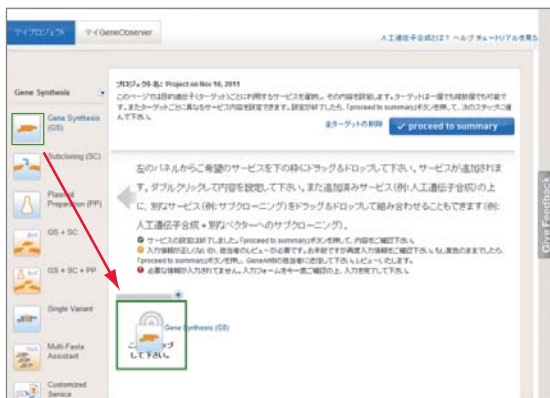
マイプロジェクト　マイGeneObserver

人工遺伝子合成とは？ ヘルプ チュートリアルを見る

Gene Synthesis

Gene Synthesis (GS)

Subcloning (SC)

Plasmid Preparation (PP)

GS + SC

GS + SC + PP

Single Variant

Multi-Fasta Assistant

Customized Service

プロジェクト名: Project on Nov 16, 2011

このページでは目的遺伝子(ターゲット)ごとに利用するサービスを選択し、その内容を設定します。ターゲットは一度でも複数個でも可能です。また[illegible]ターゲットごとに異なるサービス内容を設定できます。設定が終了したら「proceed to summary」ボタンを押して、次のステップに進んで下さい。

全ターゲットの削除　✓ proceed to summary

左のパネルからご希望のサービスを下の枠にドラッグ＆ドロップして下さい。サービスが追加されます。ダブルクリックして内容を設定して下さい。また追加済みサービス(例:人工遺伝子合成)の上に、別なサービス(例:サブクローニング)をドラッグ＆ドロップして組み合わせることもできます(例:人工遺伝子合成＋別なベクターへのサブクローニング)。

サービスの設定は終了しました。「proceed to summary」ボタンを押して、内容をご確認下さい。
入力情報が正しくないか、担当者のレビューが必要です。お手数ですが再度入力情報をご確認下さい。もし変更の必要がない場合は「proceed to summary」ボタンを押し、GeneArtの担当者にご連絡下さい。レビューいたします。
必要な情報が入力されていません。入力フォームを今一度ご確認の上、入力を完了して下さい。

Gene Synthesis (GS)

こ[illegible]ップして下さい。

Give Feedback